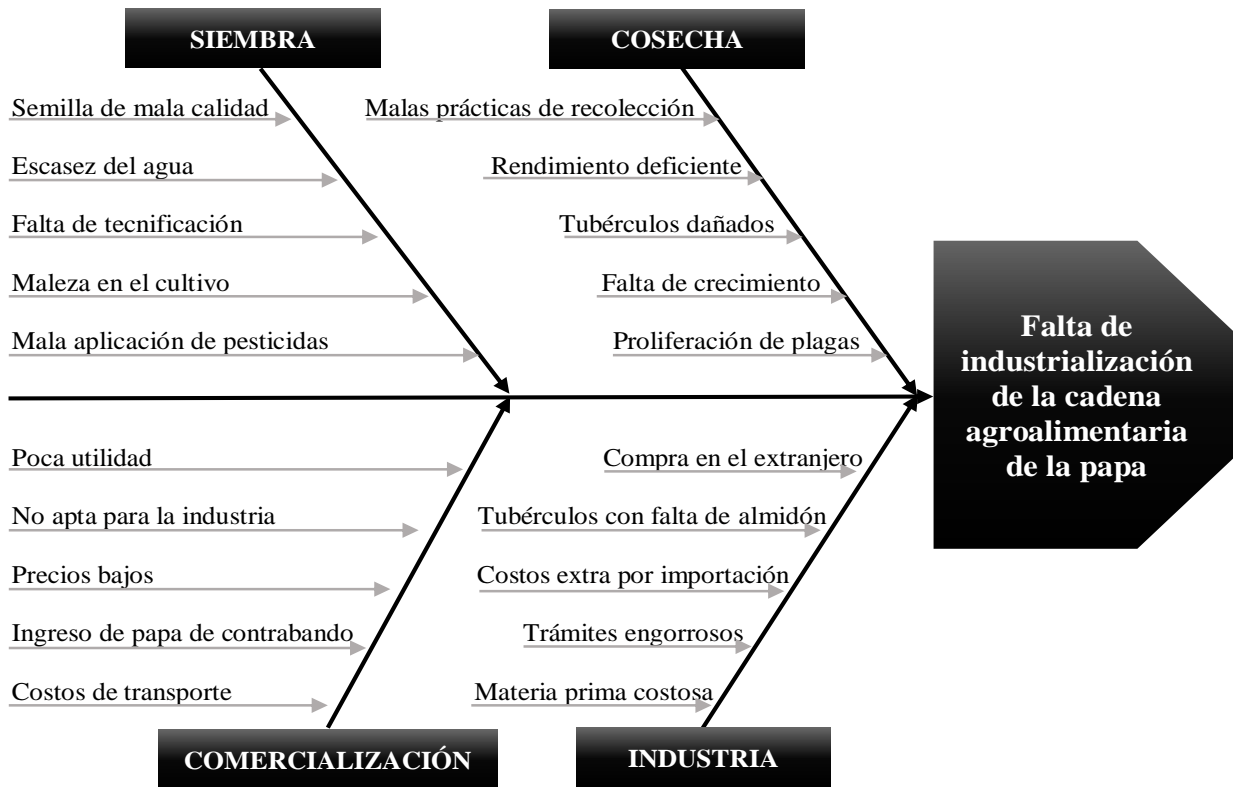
SIEMBRA

Semilla de mala calidad

Escasez del agua

Falta de tecnificación

Maleza en el cultivo

Mala aplicación de pesticidas

COSECHA

Malas prácticas de recolección

Rendimiento deficiente

Tubérculos dañados

Falta de crecimiento

Proliferación de plagas

Falta de industrialización de la cadena agroalimentaria de la papa

Poca utilidad

No apta para la industria

Precios bajos

Ingreso de papa de contrabando

Costos de transporte

COMERCIALIZACIÓN

Compra en el extranjero

Tubérculos con falta de almidón

Costos extra por importación

Trámites engorrosos

Materia prima costosa

INDUSTRIA